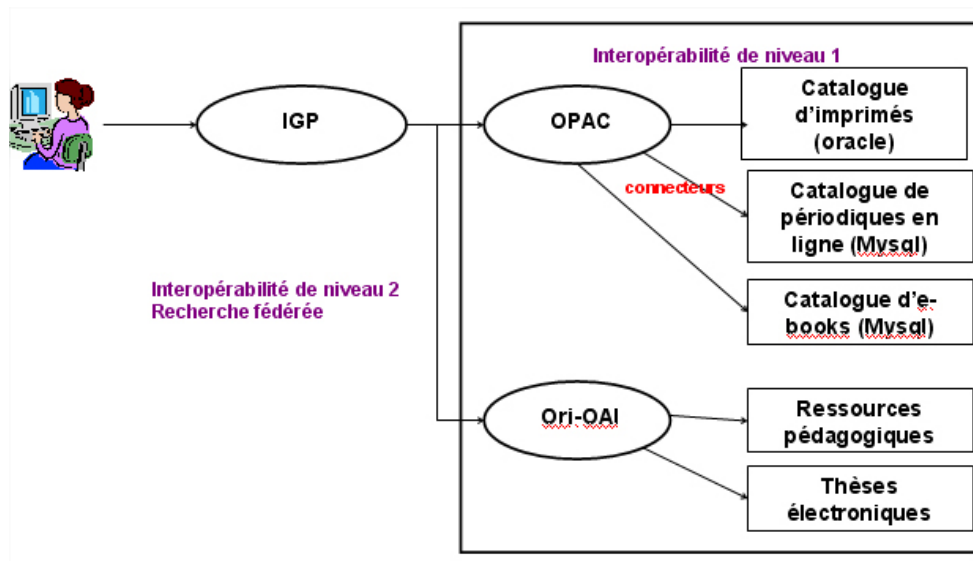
Interopérabilité de niveau 1

IGP

OPAC

Catalogue d'imprimés (oracle)

connecteurs

Catalogue de périodiques en ligne (Mysql)

Catalogue d'e-books (Mysql)

Interopérabilité de niveau 2
Recherche fédérée

Ori-OAI

Ressources pédagogiques

Thèses électroniques